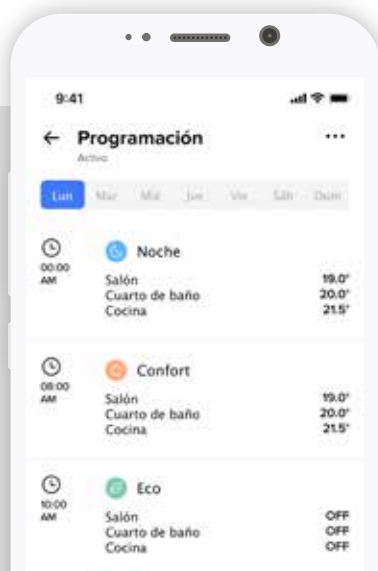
9:41

← Programación ···
Activo

Lun Mar Mié Jue Vie Sáb Dom

00:00 AM
Noche
Salón 19.0°
Cuarto de baño 20.0°
Cocina 21.5°

08:00 AM
Confort
Salón 19.0°
Cuarto de baño 20.0°
Cocina 21.5°

10:00 AM
Eco
Salón OFF
Cuarto de baño OFF
Cocina OFF